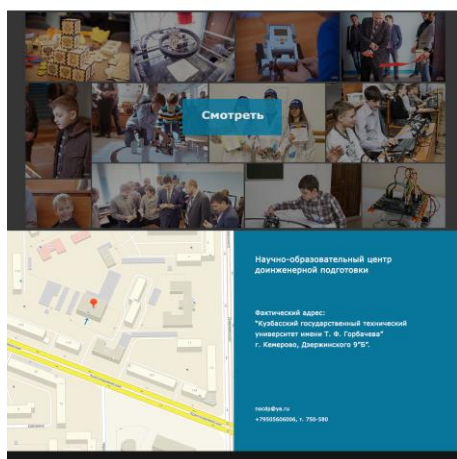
Смотреть

Научно-образовательный центр доинженерной подготовки

Фактический адрес:
"Кузбасский государственный технический университет имени Т. Ф. Горбачева"
г. Кемерово, Дзержинского 9"Б".

nocdp@ya.ru
+79505606006, т. 756-580